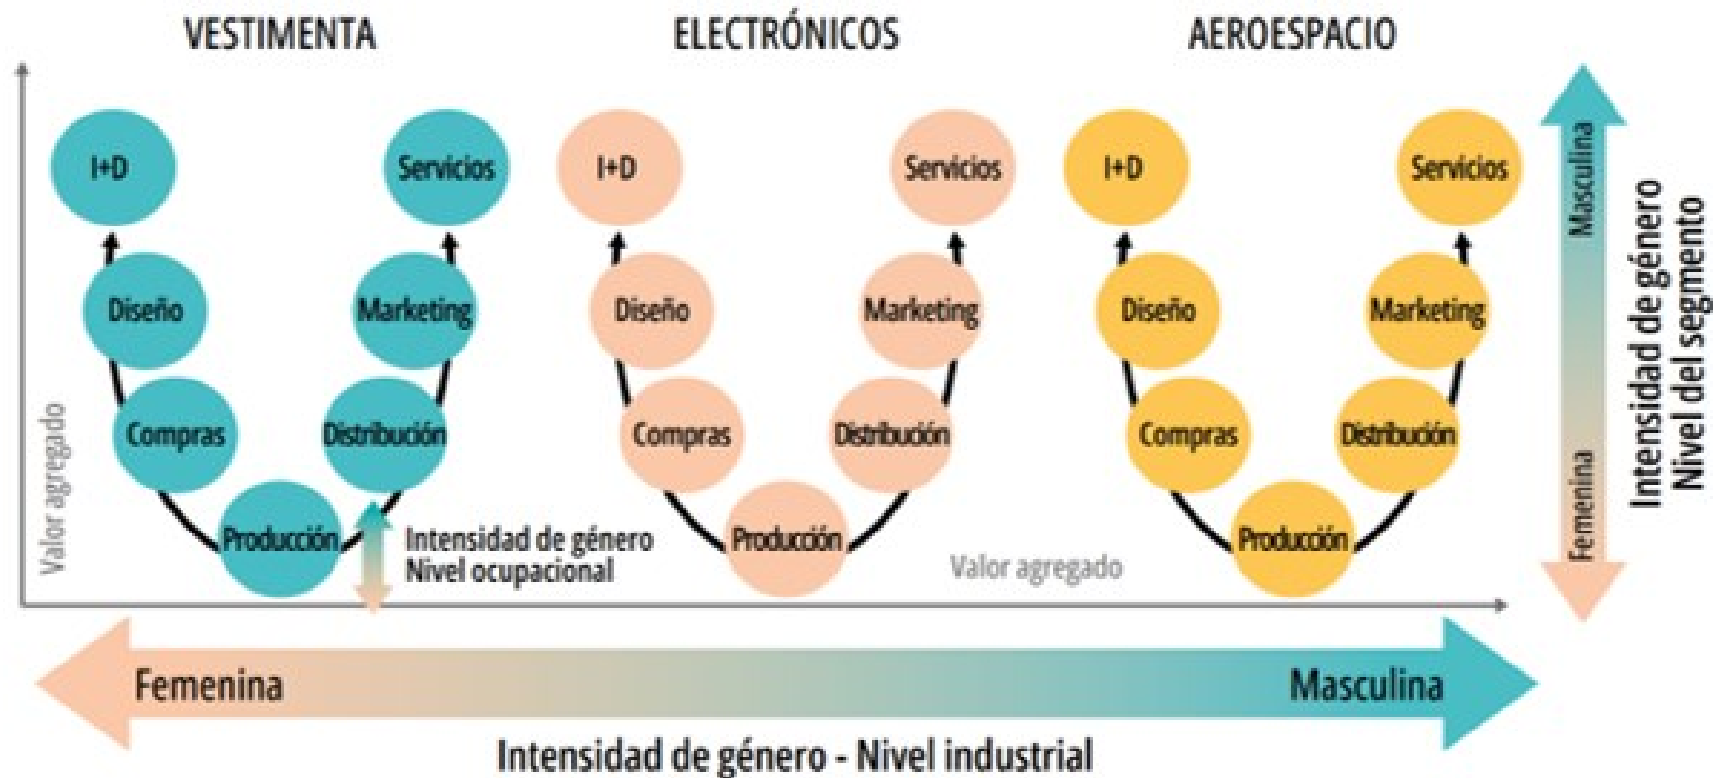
VESTIMENTA

ELECTRÓNICOS

AEROESPACIO

I+D
Servicios
Diseño
Marketing
Compras
Distribución
Producción

I+D
Servicios
Diseño
Marketing
Compras
Distribución
Producción

I+D
Servicios
Diseño
Marketing
Compras
Distribución
Producción

Valor agregado

Intensidad de género
Nivel ocupacional

Valor agregado

Masculina
Femenina

Intensidad de género
Nivel del segmento

Femenina
Masculina

Intensidad de género - Nivel industrial